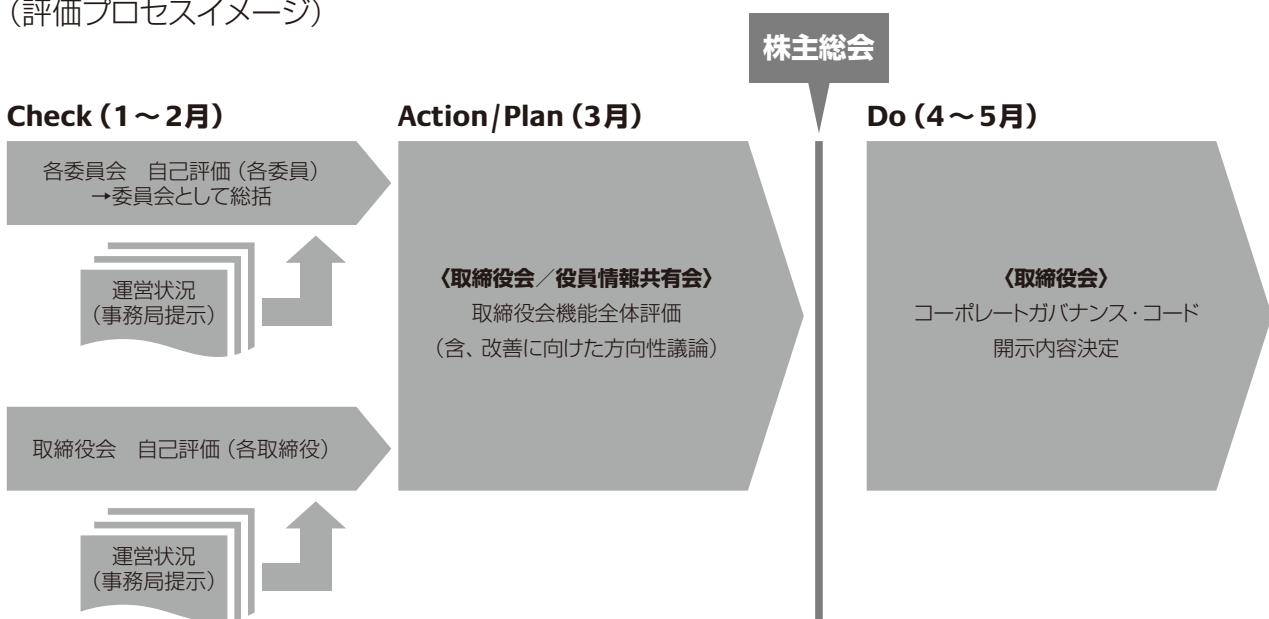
(評価プロセスイメージ)

株主総会

Check（1～2月）

各委員会　自己評価（各委員）
→委員会として総括

運営状況
（事務局提示）

取締役会　自己評価（各取締役）

運営状況
（事務局提示）

Action/Plan（3月）

〈取締役会／役員情報共有会〉
取締役会機能全体評価
（含、改善に向けた方向性議論）

Do（4～5月）

〈取締役会〉
コーポレートガバナンス・コード
開示内容決定